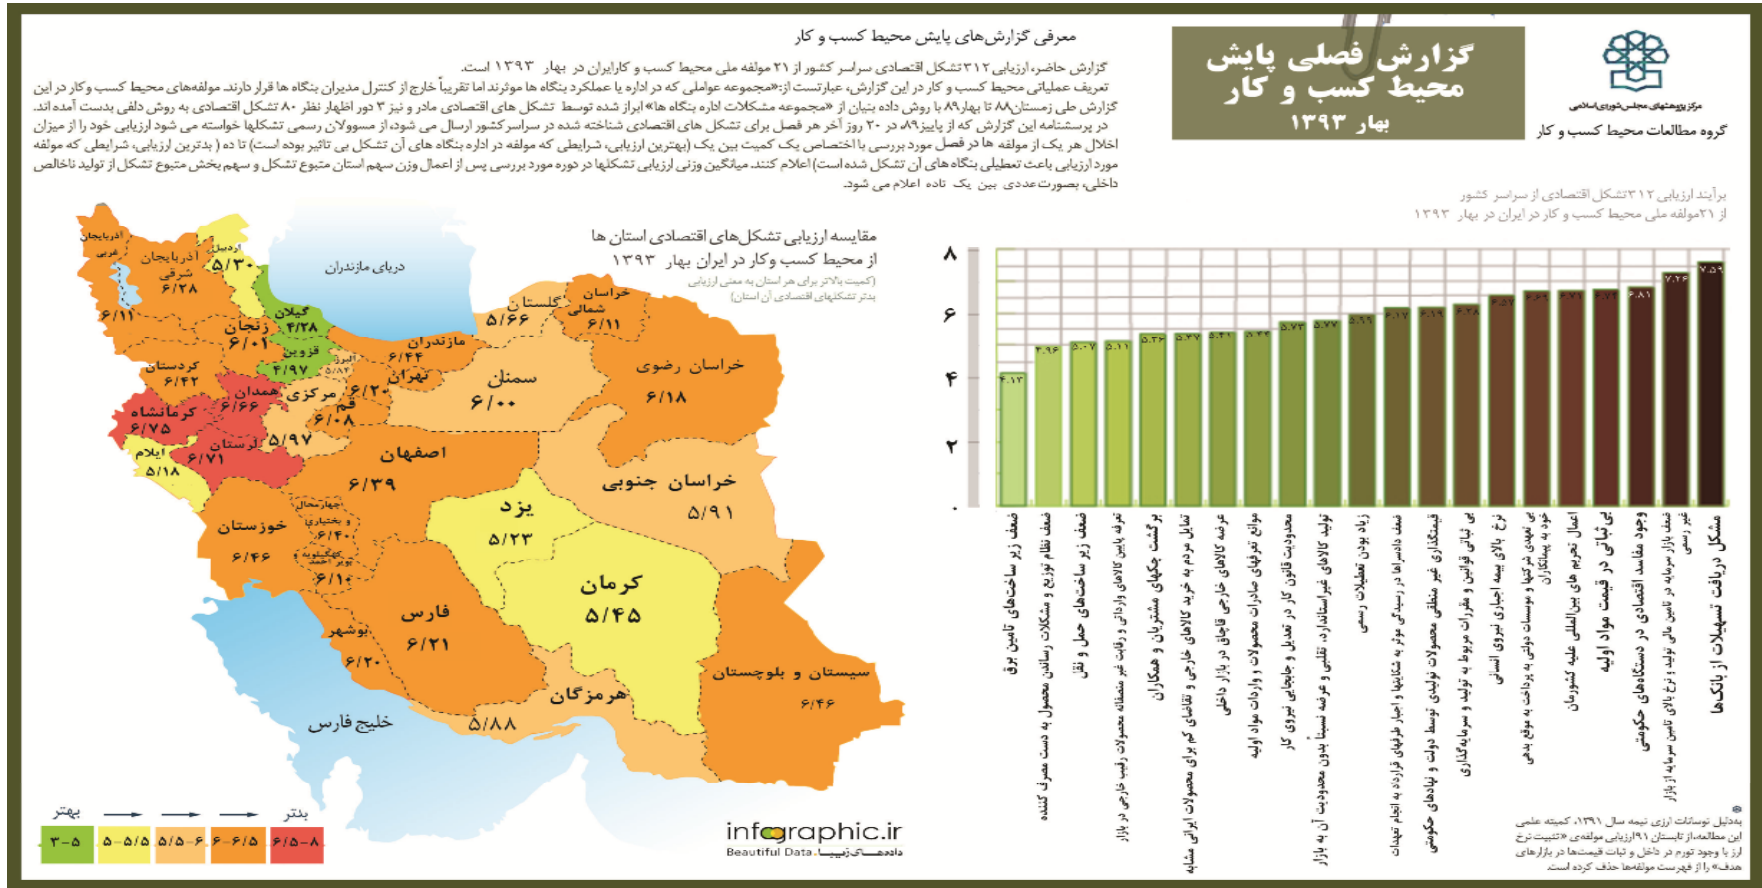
گزارش فصلی پایش محیط کسب و کار
بهار ۱۳۹۳

مرکز پژوهشهای مجلس شورای اسلامی
گروه مطالعات محیط کسب و کار

معرفی گزارش‌های پایش محیط کسب و کار

گزارش حاضر، ارزیابی ۳۱۲ تشکل اقتصادی سراسر کشور از ۲۱ مولفه ملی محیط کسب و کار ایران در بهار ۱۳۹۳ است. تعریف عملیاتی محیط کسب و کار در این گزارش، عبارتست از: «مجموعه عوامل که در اداره یا عملکرد بنگاه ها موثرند اما تقریباً خارج از کنترل مدیران بنگاه ها قرار دارند. مولفه‌های محیط کسب و کار در این گزارش طی زمستان ۸۸ تا بهار ۸۹ با روش داده بنیان از «مجموعه مشکلات اداره بنگاه ها» ابراز شده توسط تشکل های اقتصادی مادر و نیز ۳ دور اظهار نظر ۸۰ تشکل اقتصادی به روش دلفی بدست آمده اند. در پرسشنامه این گزارش که از پاییز ۸۹ در ۲۰ روز آخر هر فصل برای تشکل های اقتصادی شناخته شده در سراسر کشور ارسال می شود، از مسوولان رسمی تشکلها خواسته می شود ارزیابی خود را از میزان اخلال هر یک از مولفه ها در فصل مورد بررسی با اختصاص یک کمیت بین یک (بهترین ارزیابی، شرایطی که مولفه در اداره بنگاه ها مشکل آفرین نبوده است) تا ده ( بدترین ارزیابی، شرایطی که مولفه مورد ارزیابی باعث تعطیلی بنگاه های آن تشکل شده است) اعلام کنند. میانگین وزنی ارزیابی تشکلها در دوره مورد بررسی پس از اعمال وزن سهم استان متبوع تشکل و سهم بخش متبوع تشکل از تولید ناخالص داخلی، بصورت عددی بین یک تا ده اعلام می شود.

برآیند ارزیابی ۳۱۲ تشکل اقتصادی از سراسر کشور
از ۲۱ مولفه ملی محیط کسب و کار در ایران در بهار ۱۳۹۳

۸
۶
۴
۲

۴.۱۳
۴.۹۶
۵.۰۷
۵.۱۱
۵.۳۲
۵.۳۷
۵.۴۱
۵.۴۴
۵.۷۳
۵.۷۷
۵.۹۹
۶.۱۷
۶.۱۹
۶.۲۸
۶.۵۷
۶.۶۹
۶.۷۱
۶.۷۹
۶.۸۱
۷.۲۶
۷.۵۹

ضعف زیر ساختهای تامین برق
ضعف نظام توزیع و مشکلات رساندن محصول به دست مصرف کننده
ضعف زیر ساختهای حمل و نقل
ترغیب پایین کالاهای وارداتی و رقابت غیر منصفانه محصولات رقیب خارجی در بازار
برگشت چکهای مشتریان و همکاران
تمایل مردم به خرید کالاهای خارجی و تقاضای کم برای محصولات ایرانی مشابه
عرضه کالاهای خارجی قاچاق در بازار داخلی
موانع تعرفهای صادرات محصولات و واردات مواد اولیه
محدودیت قانون کار در تعدیل و جابجایی نیروی کار
تولید کالاهای غیراستاندارد، تقلبی و عرضه نسبتاً بدون محدودیت آن به بازار
زیاد بودن تعطیلات رسمی
ضعف دادسراها در رسیدگی موثر به شکایتها و اجبار طرفهای قرارداد به انجام تعهدات
قیمتگذاری غیر منطقی محصولات تولیدی توسط دولت و نهادهای حکومتی
بی ثباتی قوانین و مقررات مربوط به تولید و سرمایه‌گذاری
نرخ بالای بیمه اجباری نیروی انسانی
بی تعهدی شرکتها و موسسات دولتی به پرداخت به موقع بدهی خود به پیمانکاران
اعمال تحریم های بین‌المللی علیه کشورمان
بی‌ثباتی در قیمت مواد اولیه
وجود مفاسد اقتصادی در دستگاه‌های حکومتی
ضعف بازار سرمایه در تامین مالی تولید و نرخ بالای تامین سرمایه از بازار غیر رسمی
مشکل دریافت تسهیلات از بانکها

*بدلیل نوسانات ارزی نیمه سال ۱۳۹۱، کمیته علمی این مطالعه، از تابستان ۹۱ ارزیابی مولفه‌ی «تثبیت نرخ ارز یا وجود تورم در داخل و ثبات قیمتها در بازارهای هدف» را از فهرست مولفه‌ها حذف کرده است

مقایسه ارزیابی تشکل‌های اقتصادی استان ها
از محیط کسب وکار در ایران بهار ۱۳۹۳
(کمیت بالاتر برای هر استان به معنی ارزیابی بدتر تشکلهای اقتصادی آن استان است)

دریای مازندران
آذربایجان غربی
آذربایجان شرقی ۶/۲۸
اردبیل ۵/۳۰
۶/۱۱
گیلان ۴/۲۸
زنجان ۶/۰۱
قزوین ۴/۹۷
گلستان ۵/۶۶
خراسان شمالی ۶/۱۱
مازندران ۶/۴۴
البرز ۵/۸۷
تهران
کردستان ۶/۴۲
همدان ۶/۶۶
مرکزی ۶/۲۰
سمنان ۶/۰۰
خراسان رضوی ۶/۱۸
قم ۶/۰۸
کرمانشاه ۶/۷۵
لرستان ۵/۹۷
ایلام ۵/۱۸
۶/۷۱
اصفهان ۶/۳۹
خراسان جنوبی ۵/۹۱
چهارمحال و بختیاری ۶/۴۰
یزد ۵/۲۳
خوزستان ۶/۴۶
کهگیلویه و بویراحمد ۶/۱۰
کرمان ۵/۴۵
فارس ۶/۲۱
بوشهر ۶/۲۰
سیستان و بلوچستان ۶/۴۶
هرمزگان ۵/۸۸
خلیج فارس

بهتر
بدتر
۳-۵
۵-۵/۵
۵/۵-۶
۶-۶/۵
۶/۵-۸

infographic.ir
Beautiful Data دادههای زیبا